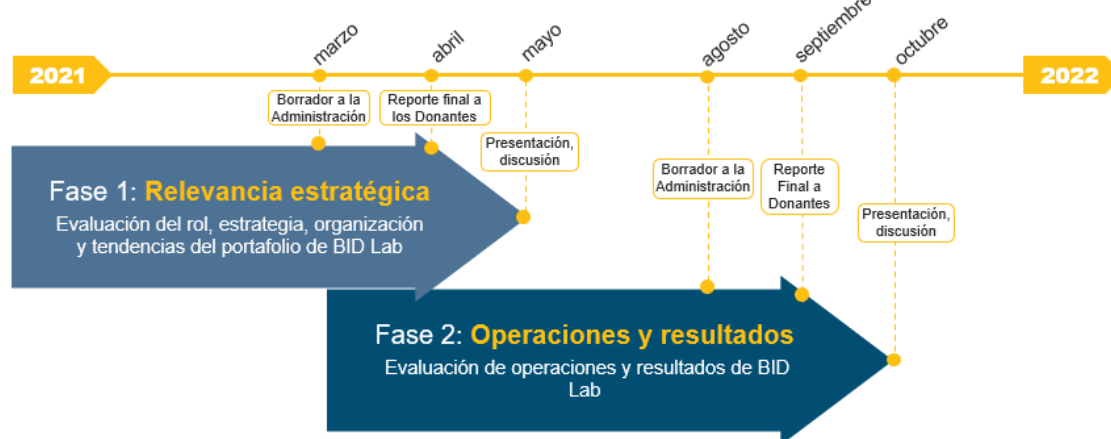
2021

marzo

abril

mayo

agosto

septiembre

octubre

2022

Borrador a la Administración

Reporte final a los Donantes

Presentación, discusión

Borrador a la Administración

Reporte Final a Donantes

Presentación, discusión

Fase 1: Relevancia estratégica

Evaluación del rol, estrategia, organización y tendencias del portafolio de BID Lab

Fase 2: Operaciones y resultados

Evaluación de operaciones y resultados de BID Lab